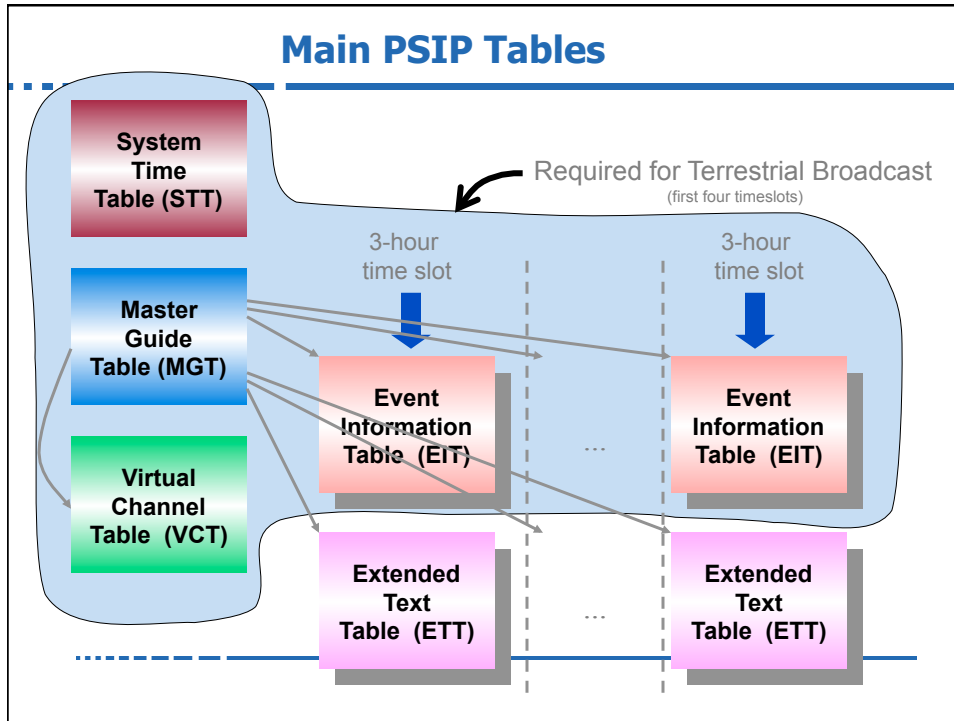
Main PSIP Tables

System Time Table (STT)

Required for Terrestrial Broadcast
(first four timeslots)

Master Guide Table (MGT)

3-hour time slot

3-hour time slot

Event Information Table (EIT)

...

Event Information Table (EIT)

Virtual Channel Table (VCT)

Extended Text Table (ETT)

...

Extended Text Table (ETT)